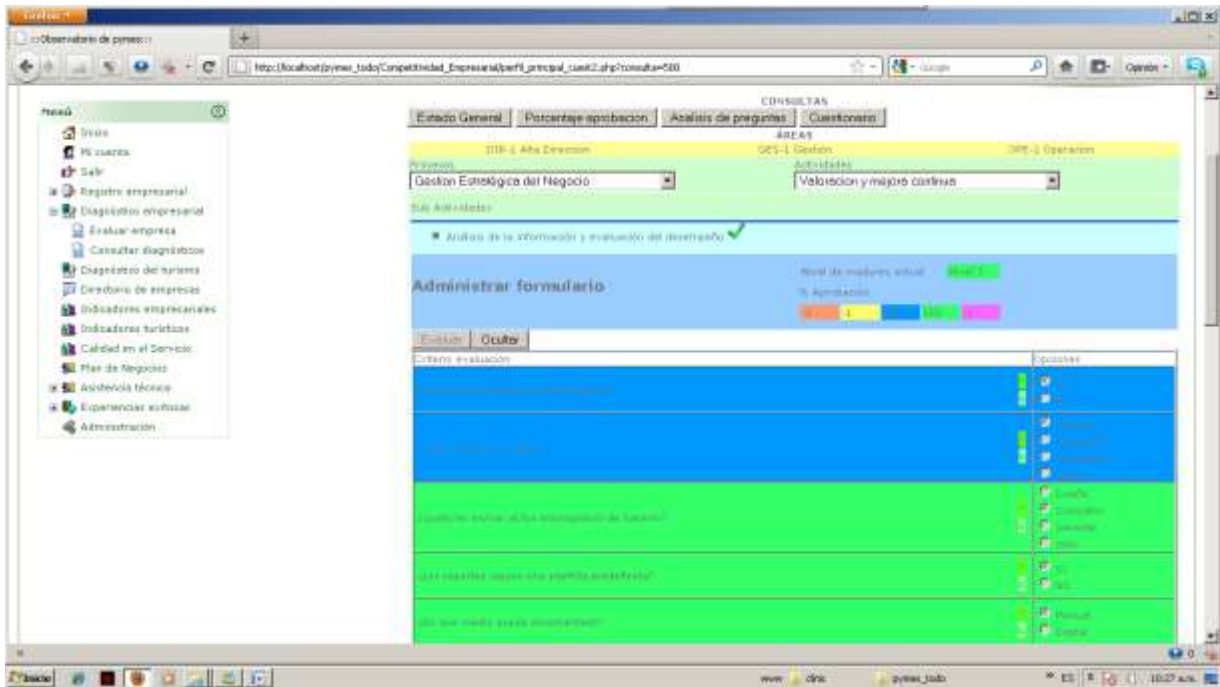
::Observatorio de pymes::

http://localhost/pymes_todo/Competitividad_Empresarial/perfil_principal_cuest2.php?consulta=500

Menú
Inicio
Mi cuenta
Salir
Registro empresarial
Diagnóstico empresarial
Evaluar empresa
Consultar diagnósticos
Diagnóstico del turismo
Directorio de empresas
Indicadores empresariales
Indicadores turísticos
Calidad en el Servicio
Plan de Negocios
Asistencia técnica
Experiencias exitosas
Administración

CONSULTAS
Estado General | Porcentaje aprobacion | Analisis de preguntas | Cuestionario
ÁREAS
DIR-1 Alta Dirección GES-1 Gestión OPE-1 Operación
Procesos Actividades
Gestion Estratégica del Negocio Valoracion y mejora continua
Sub Actividades
Análisis de la información y evaluación del desempeño
Administrar formulario
Nivel de madurez actual Nivel 1
% Aprobación
Evaluar | Ocultar
Criterio evaluación Opciones
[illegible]
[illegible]
¿Quién(es) es(son) el(los) encargado(s) de hacerlo? Dueño Consultor Gerente Otro
¿Los resultados siguen una plantilla predefinida? Si No
¿En qué medio quedan documentados? Manual Digital

Inicio www clinic pymes_todo ES 10:27 a.m.